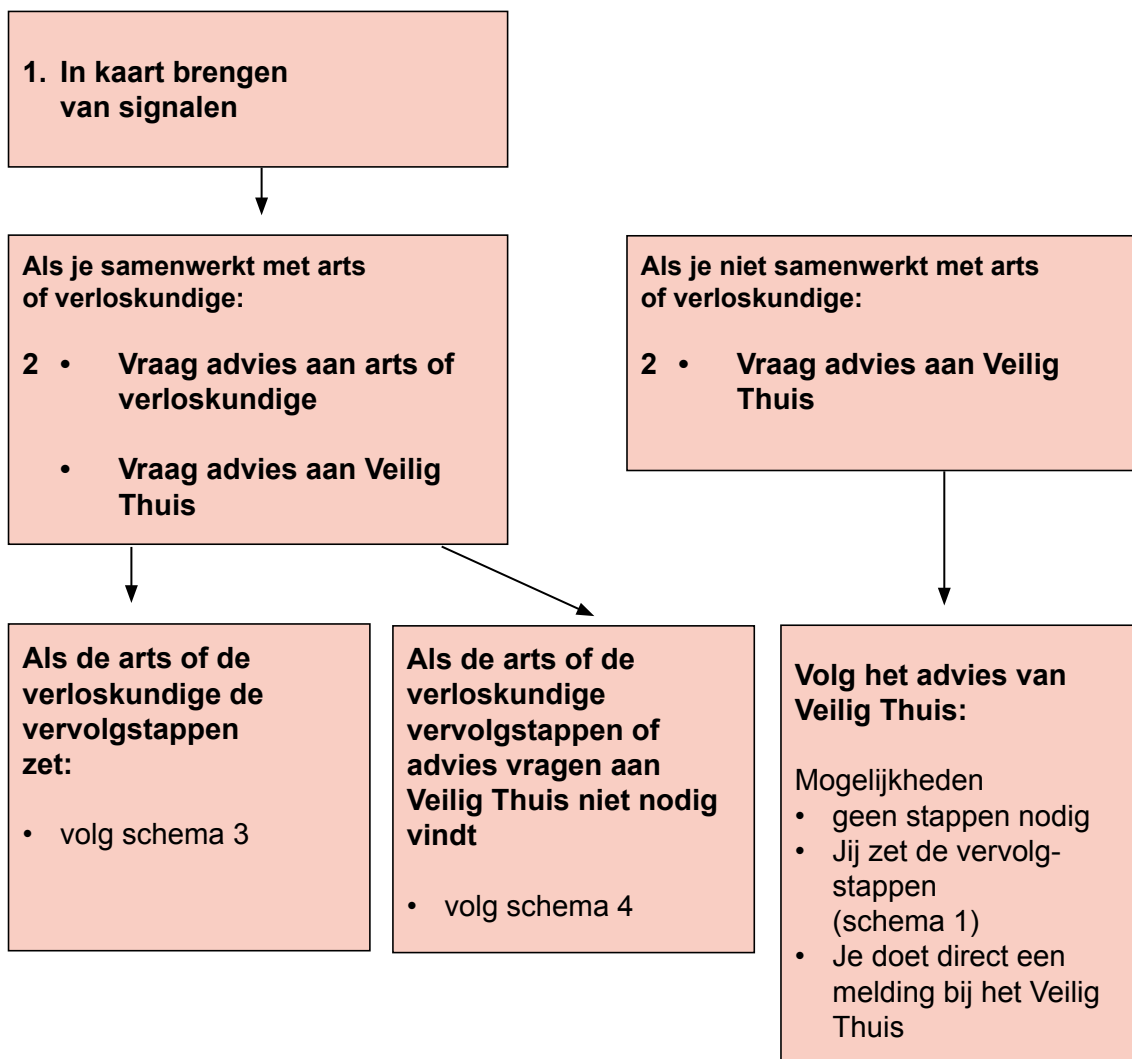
1. In kaart brengen van signalen

Als je samenwerkt met arts of verloskundige:

2 • Vraag advies aan arts of verloskundige

• Vraag advies aan Veilig Thuis

Als je niet samenwerkt met arts of verloskundige:

2 • Vraag advies aan Veilig Thuis

Als de arts of de verloskundige de vervolgstappen zet:

• volg schema 3

Als de arts of de verloskundige vervolgstappen of advies vragen aan Veilig Thuis niet nodig vindt

• volg schema 4

Volg het advies van Veilig Thuis:

Mogelijkheden
• geen stappen nodig
• Jij zet de vervolgstappen (schema 1)
• Je doet direct een melding bij het Veilig Thuis